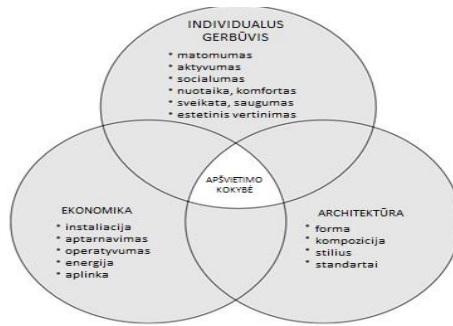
INDIVIDUALUS GERBŪVIS

* matomumas
* aktyvumas
* socialumas
* nuotaika, komfortas
* sveikata, saugumas
* estetinis vertinimas

APŠVIETIMO KOKYBĖ

EKONOMIKA

* instaliacija
* aptarnavimas
* operatyvumas
* energija
* aplinka

ARCHITEKTŪRA

* forma
* kompozicija
* stilius
* standartai